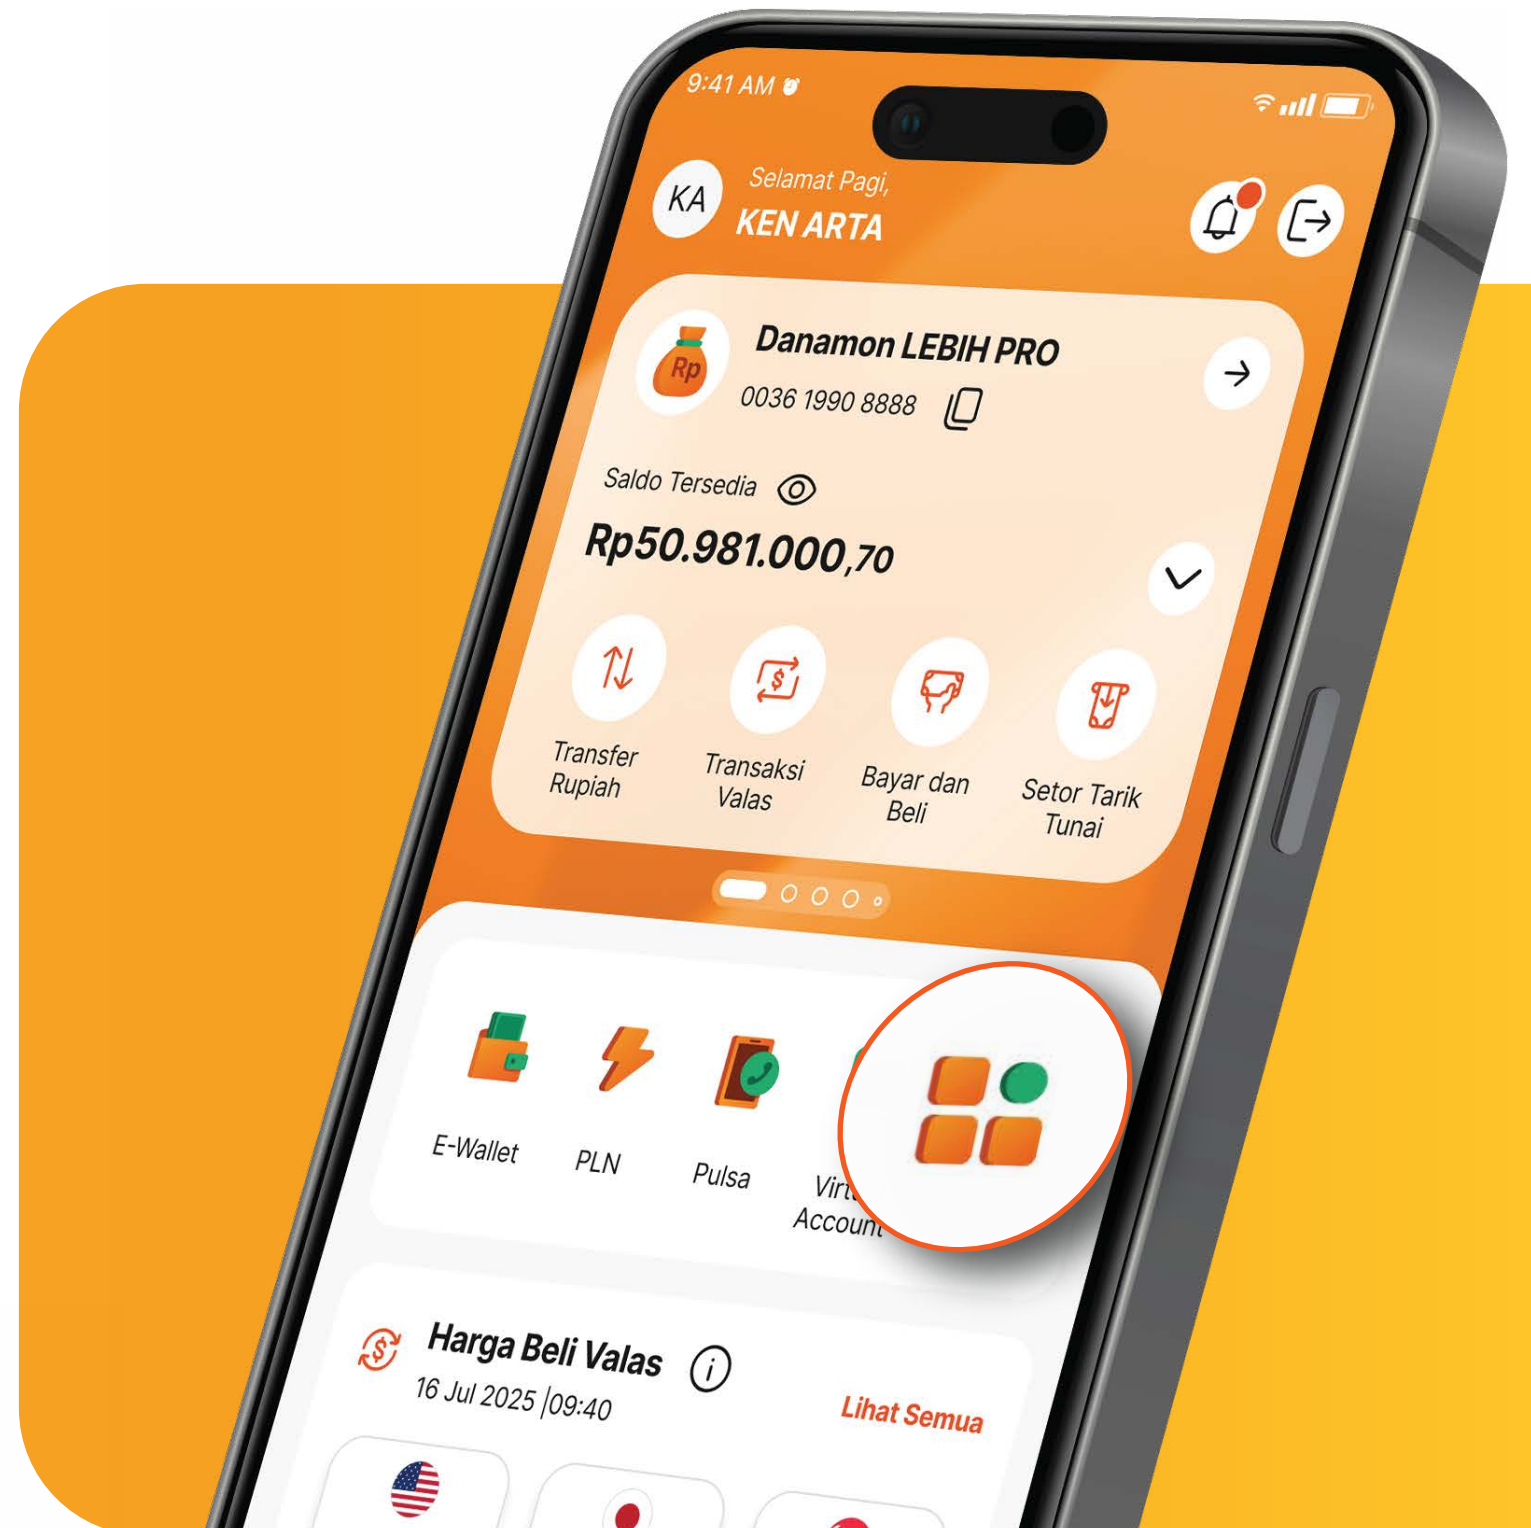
9:41 AM

KA
Selamat Pagi,
KEN ARTA

Rp
Danamon LEBIH PRO
0036 1990 8888

Saldo Tersedia
Rp50.981.000,70

Transfer Rupiah
Transaksi Valas
Bayar dan Beli
Setor Tarik Tunai

E-Wallet
PLN
Pulsa
Virt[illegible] Account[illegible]

Harga Beli Valas
16 Jul 2025 |09:40
Lihat Semua